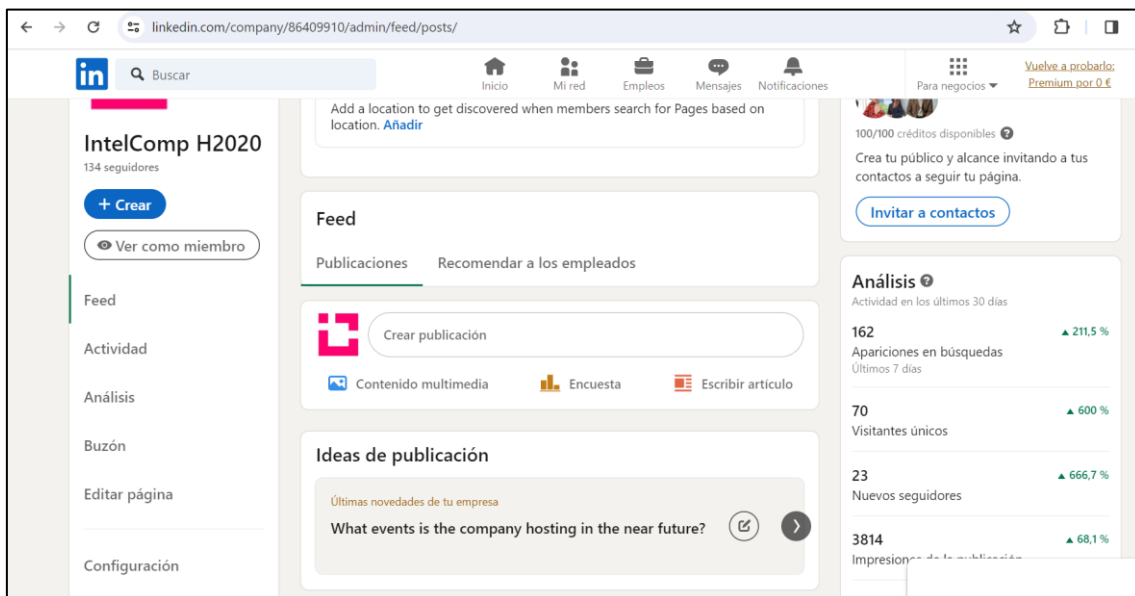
linkedin.com/company/86409910/admin/feed/posts/

in Buscar

Inicio Mi red Empleos Mensajes Notificaciones Para negocios Vuelve a probarlo: Premium por 0 €

IntelComp H2020
134 seguidores

+ Crear

Ver como miembro

Feed

Actividad

Análisis

Buzón

Editar página

Configuración

Add a location to get discovered when members search for Pages based on location. Añadir

Feed

Publicaciones Recomendar a los empleados

Crear publicación

Contenido multimedia Encuesta Escribir artículo

Ideas de publicación

Últimas novedades de tu empresa

What events is the company hosting in the near future?

100/100 créditos disponibles

Crea tu público y alcance invitando a tus contactos a seguir tu página.

Invitar a contactos

Análisis

Actividad en los últimos 30 días

162 ▲ 211,5 %
Apariciones en búsquedas
Últimos 7 días

70 ▲ 600 %
Visitantes únicos

23 ▲ 666,7 %
Nuevos seguidores

3814 ▲ 68,1 %
Impresiones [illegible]